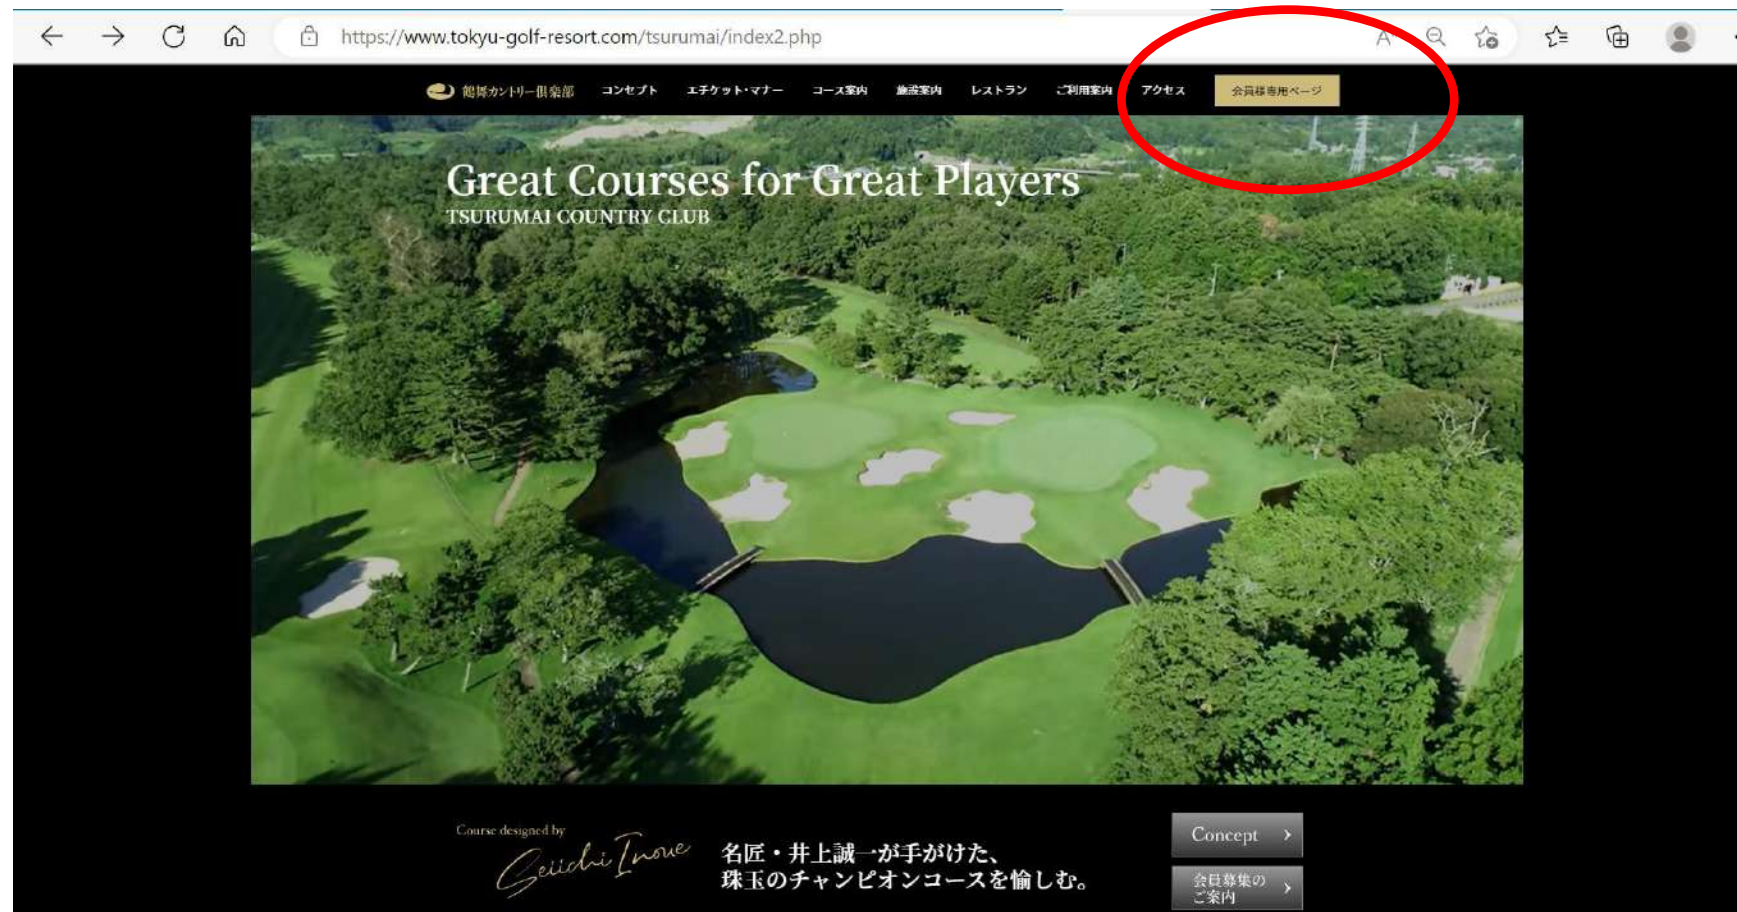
https://www.tokyu-golf-resort.com/tsurumai/index2.php

鶴舞カントリー倶楽部 コンセプト エチケット・マナー コース案内 施設案内 レストラン ご利用案内 アクセス 会員様専用ページ

Great Courses for Great Players
TSURUMAI COUNTRY CLUB

Course designed by
Seiichi Inoue

名匠・井上誠一が手がけた、
珠玉のチャンピオンコースを愉しむ。

Concept ›

会員募集の
ご案内 ›